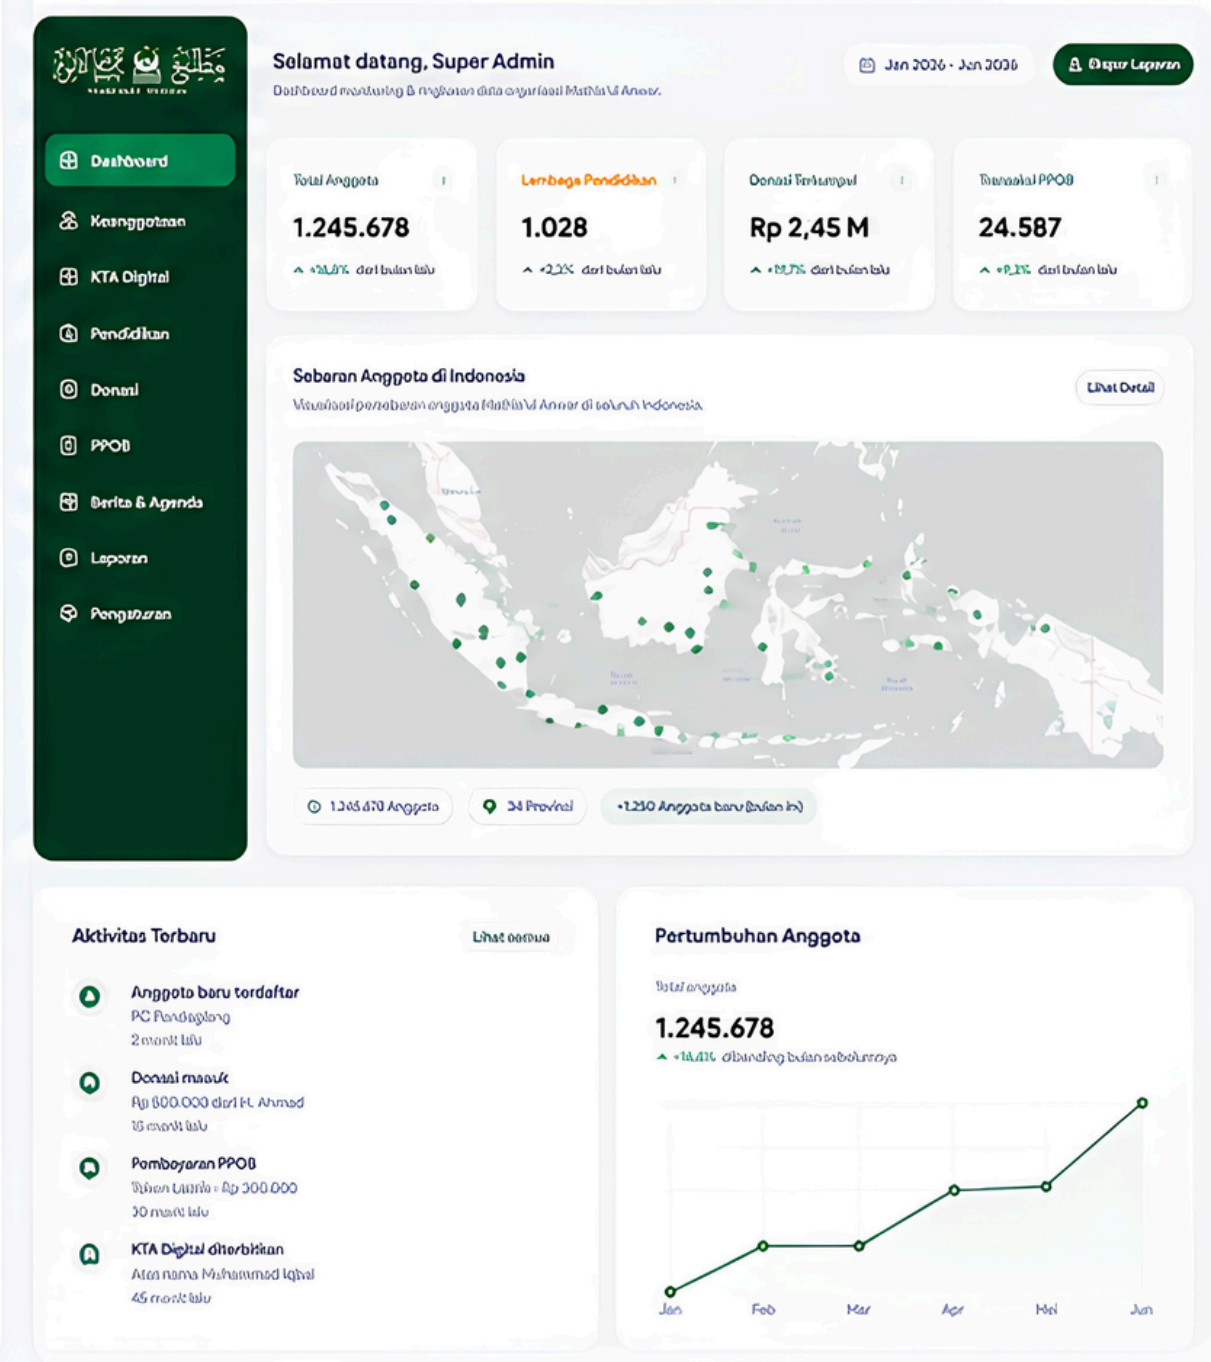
Dashboard

Keanggotaan

KTA Digital

Pendidikan

Donasi

PPOB

Berita & Agenda

Laporan

Pengaturan

Selamat datang, Super Admin

Dashboard monitoring & ringkasan data organisasi Mathla'ul Anwar.

Jan 2026 - Jan 2026

Unduh Laporan

Total Anggota
1.245.678
+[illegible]% dari bulan lalu

Lembaga Pendidikan
1.028
+2,2% dari bulan lalu

Donasi Terkumpul
Rp 2,45 M
+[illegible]% dari bulan lalu

Transaksi PPOB
24.587
+9,2% dari bulan lalu

Sebaran Anggota di Indonesia

Visualisasi persebaran anggota Mathla'ul Anwar di seluruh Indonesia

Lihat Detail

1.245.678 Anggota

34 Provinsi

+1.250 Anggota baru (bulan ini)

Aktivitas Terbaru

Lihat semua

Anggota baru terdaftar
PC Pandeglang
2 menit lalu

Donasi masuk
Rp 500.000 dari H. Ahmad
15 menit lalu

Pembayaran PPOB
Token Listrik - Rp 300.000
30 menit lalu

KTA Digital diterbitkan
Atas nama Muhammad Iqbal
45 menit lalu

Pertumbuhan Anggota

Total anggota

1.245.678

+18,4% dibanding bulan sebelumnya

Jan Feb Mar Apr Mei Jun